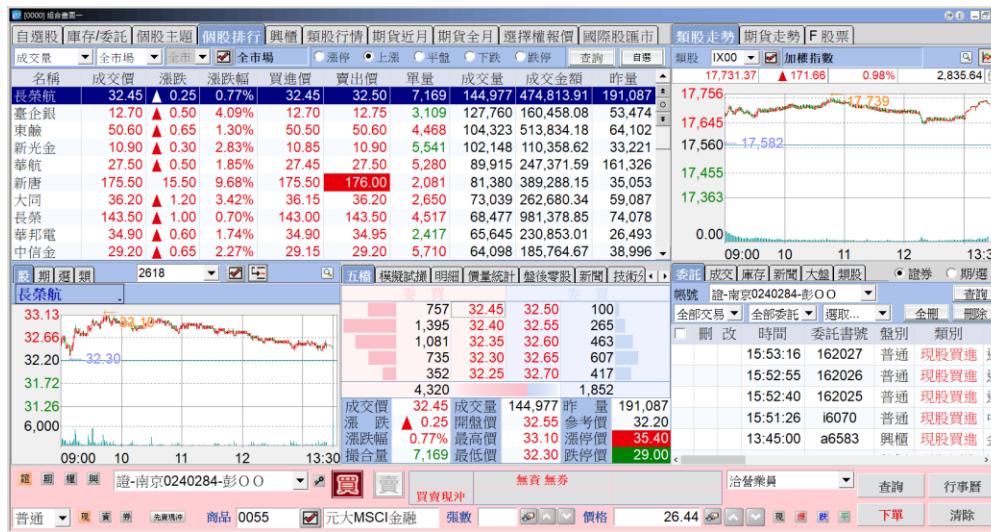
[0000] 組合畫面一

自選股 庫存/委託 個股主題 個股排行 興櫃 類股行情 期貨近月 期貨全月 選擇權報價 國際股匯市 類股走勢 期貨走勢 F股票

成交量 全市場 全市 全市場 漲停 上漲 平盤 下跌 跌停 查詢 自選

| 名稱 | 成交價 | 漲跌 | 漲跌幅 | 買進價 | 賣出價 | 單量 | 成交量 | 成交金額 | 昨量 |
|---|---|---|---|---|---|---|---|---|---|
| 長榮航 | 32.45 | ▲ 0.25 | 0.77% | 32.45 | 32.50 | 7,169 | 144,977 | 474,813.91 | 191,087 |
| 臺企銀 | 12.70 | ▲ 0.50 | 4.09% | 12.70 | 12.75 | 3,109 | 127,760 | 160,458.08 | 53,474 |
| 東鹼 | 50.60 | ▲ 0.65 | 1.30% | 50.50 | 50.60 | 4,468 | 104,323 | 513,834.18 | 64,102 |
| 新光金 | 10.90 | ▲ 0.30 | 2.83% | 10.85 | 10.90 | 5,541 | 102,148 | 110,358.62 | 33,221 |
| 華航 | 27.50 | ▲ 0.50 | 1.85% | 27.45 | 27.50 | 5,280 | 89,915 | 247,371.59 | 161,326 |
| 新唐 | 175.50 | 15.50 | 9.68% | 175.50 | 176.00 | 2,081 | 81,380 | 389,288.15 | 35,053 |
| 大同 | 36.20 | ▲ 1.20 | 3.42% | 36.15 | 36.20 | 2,650 | 73,039 | 262,680.34 | 59,087 |
| 長榮 | 143.50 | ▲ 1.00 | 0.70% | 143.00 | 143.50 | 4,517 | 68,477 | 981,378.85 | 74,078 |
| 華邦電 | 34.90 | ▲ 0.60 | 1.74% | 34.90 | 34.95 | 2,417 | 65,645 | 230,853.01 | 26,493 |
| 中信金 | 29.20 | ▲ 0.65 | 2.27% | 29.15 | 29.20 | 5,710 | 64,098 | 185,764.67 | 38,996 |

類股 IX00 加權指數
17,731.37 ▲ 171.66 0.98% 2,835.64
17,756 17,739 17,645 17,560 17,582 17,455 17,363 0.00
09:00 10 11 12 13:3

股 期 選 類 2618
長榮航
33.13 33.10 32.66 32.20 32.30 31.72 31.26 6,000
09:00 10 11 12 13:30

五檔 模擬試撮 明細 價量統計 盤後零股 新聞 技術分

| | 757 | 32.45 | 32.50 | 100 |
|---|---|---|---|---|
| | 1,395 | 32.40 | 32.55 | 265 |
| | 1,081 | 32.35 | 32.60 | 463 |
| | 735 | 32.30 | 32.65 | 607 |
| | 352 | 32.25 | 32.70 | 417 |
| | 4,320 | | | 1,852 |

| 成交價 | 32.45 | 成交量 | 144,977 | 昨量 | 191,087 |
|---|---|---|---|---|---|
| 漲跌 | ▲ 0.25 | 開盤價 | 32.55 | 參考價 | 32.20 |
| 漲跌幅 | 0.77% | 最高價 | 33.10 | 漲停價 | 35.40 |
| 撮合量 | 7,169 | 最低價 | 32.30 | 跌停價 | 29.00 |

委託 成交 庫存 新聞 大盤 類股 證券 期/選
帳號 證-南京0240284-彭OO 查詢
全部交易 全部委託 選取... 全刪 刪除

| 刪 | 改 | 時間 | 委託書號 | 盤別 | 類別 |
|---|---|---|---|---|---|
| | | 15:53:16 | 162027 | 普通 | 現股買進 |
| | | 15:52:55 | 162026 | 普通 | 現股買進 |
| | | 15:52:40 | 162025 | 普通 | 現股買進 |
| | | 15:51:26 | i6070 | 普通 | 現股買進 |
| | | 13:45:00 | a6583 | 興櫃 | 現股買進 |

證 期 權 興 證-南京0240284-彭OO 買 賣 買賣現沖 無資 無券 洽營業員 查詢 行事曆
普通 現 資 券 先賣現沖 商品 0055 元大MSCI金融 張數 價格 26.44 現 資 券 下單 清除